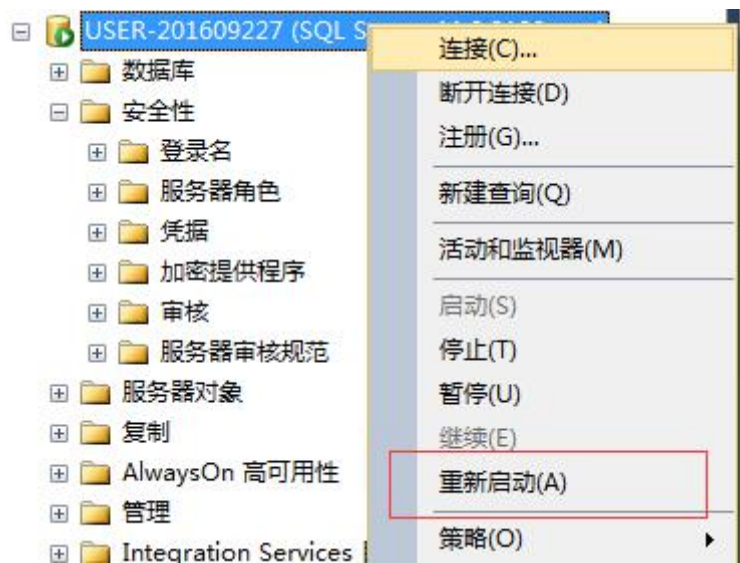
USER-201609227 (SQL S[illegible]

数据库
安全性
登录名
服务器角色
凭据
加密提供程序
审核
服务器审核规范
服务器对象
复制
AlwaysOn 高可用性
管理
Integration Services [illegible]

连接(C)...
断开连接(D)
注册(G)...
新建查询(Q)
活动和监视器(M)
启动(S)
停止(T)
暂停(U)
继续(E)
重新启动(A)
策略(O)